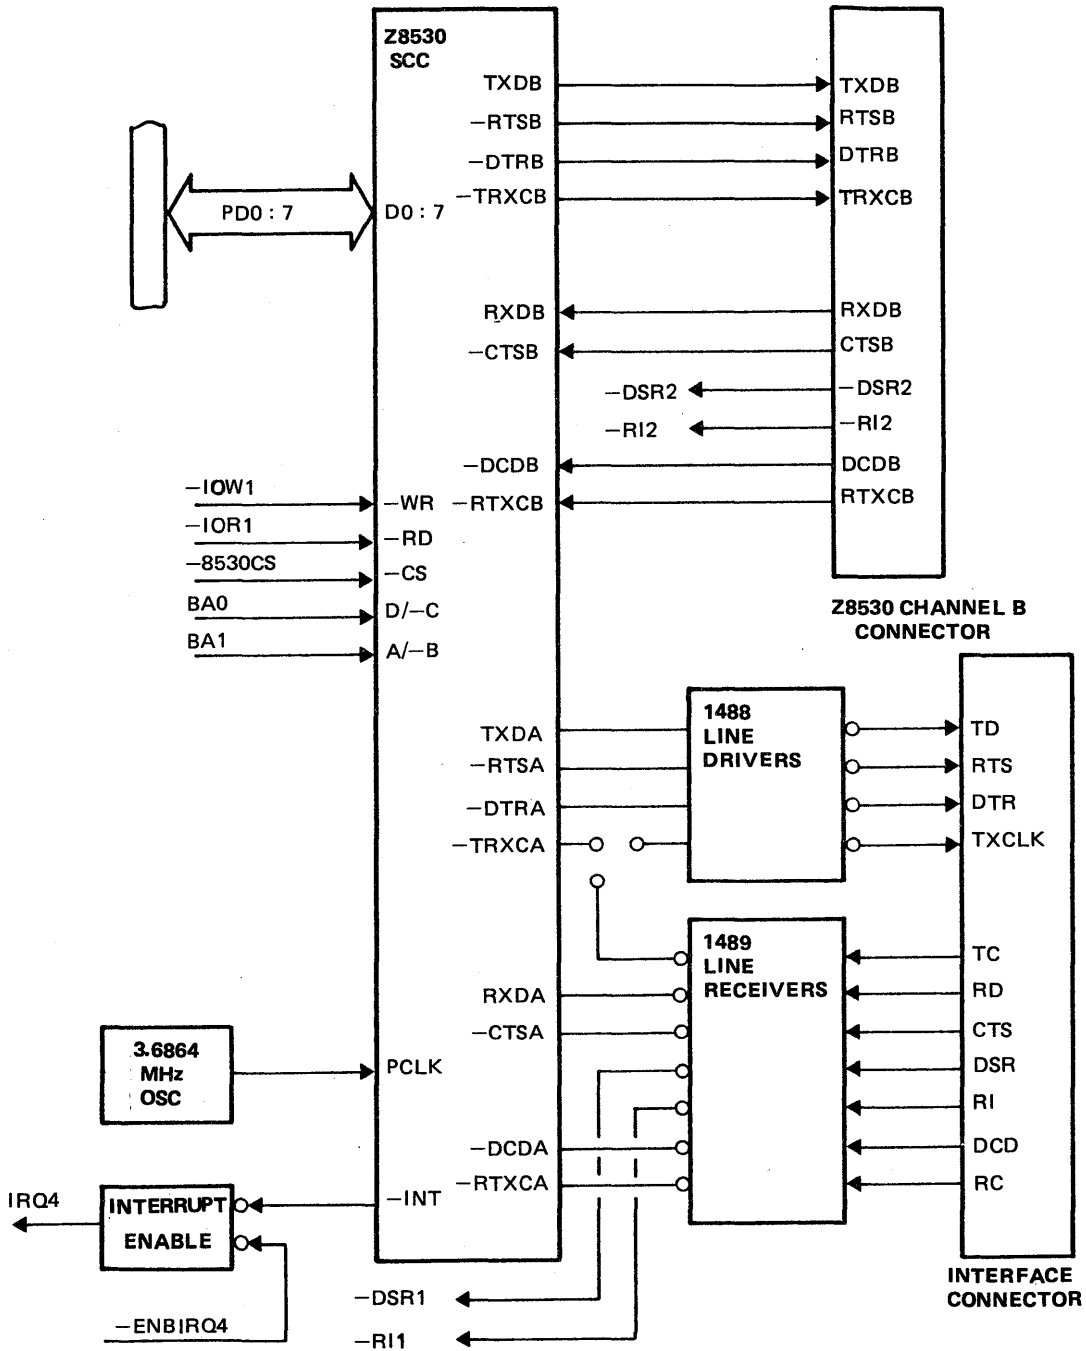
Z8530
SCC

PD0 : 7
D0 : 7

TXDB
−RTSB
−DTRB
−TRXCB

TXDB
RTSB
DTRB
TRXCB

RXDB
−CTSB
−DSR2
−RI2
−DCDB
−RTXCB

RXDB
CTSB
−DSR2
−RI2
DCDB
RTXCB

Z8530 CHANNEL B
CONNECTOR

−IOW1
−IOR1
−8530CS
BA0
BA1

−WR
−RD
−CS
D/−C
A/−B

TXDA
−RTSA
−DTRA
−TRXCA

1488
LINE
DRIVERS

TD
RTS
DTR
TXCLK

1489
LINE
RECEIVERS

RXDA
−CTSA
−DCDA
−RTXCA

TC
RD
CTS
DSR
RI
DCD
RC

3.6864
MHz
OSC

PCLK

IRQ4
INTERRUPT
ENABLE
−INT

−ENBIRQ4

−DSR1
−RI1

INTERFACE
CONNECTOR